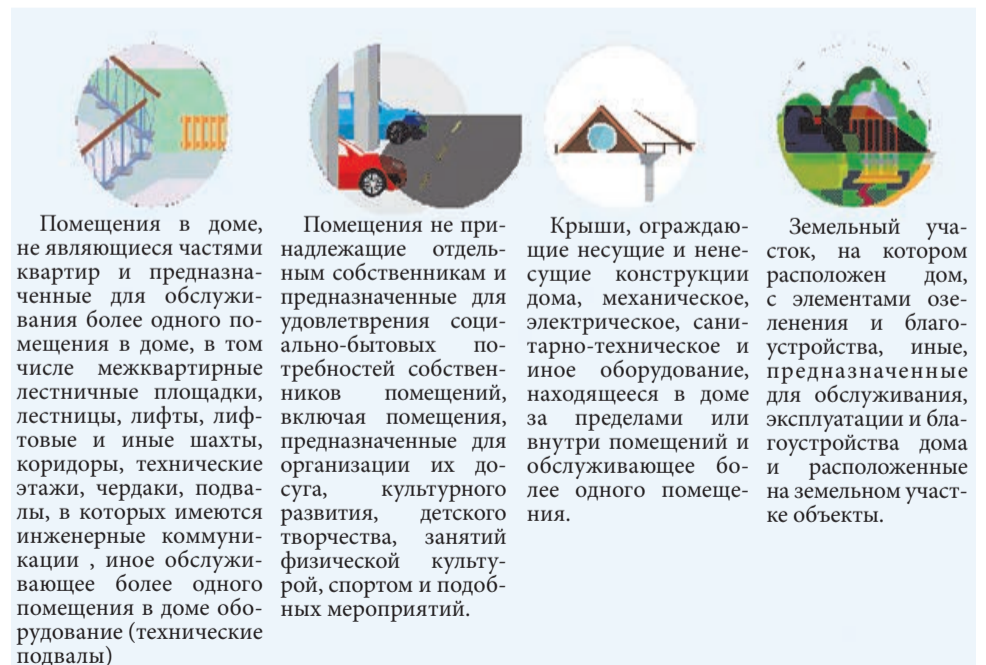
Помещения в доме, не являющиеся частями квартир и предназначенные для обслуживания более одного помещения в доме, в том числе межквартирные лестничные площадки, лестницы, лифты, лифтовые и иные шахты, коридоры, технические этажи, чердаки, подвалы, в которых имеются инженерные коммуникации , иное обслуживающее более одного помещения в доме оборудование (технические подвалы)

Помещения не принадлежащие отдельным собственникам и предназначенные для удовлетврения социально-бытовых потребностей собственников помещений, включая помещения, предназначенные для организации их досуга, культурного развития, детского творчества, занятий физической культурой, спортом и подобных мероприятий.

Крыши, ограждающие несущие и ненесущие конструкции дома, механическое, электрическое, санитарно-техническое и иное оборудование, находящееся в доме за пределами или внутри помещений и обслуживающее более одного помещения.

Земельный участок, на котором расположен дом, с элементами озеленения и благоустройства, иные, предназначенные для обслуживания, эксплуатации и благоустройства дома и расположенные на земельном участке объекты.